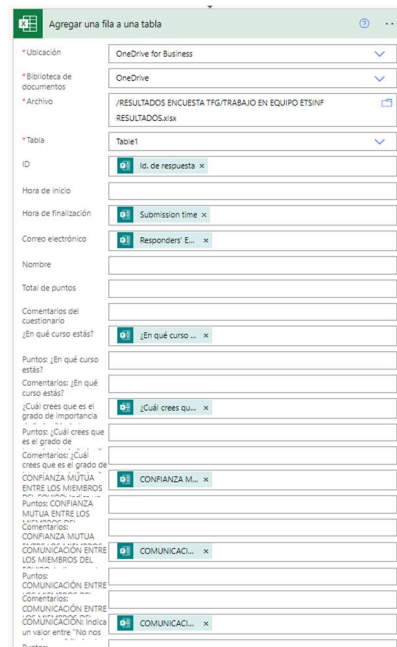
Agregar una fila a una tabla

*Ubicación OneDrive for Business

*Biblioteca de documentos OneDrive

*Archivo /RESULTADOS ENCUESTA TFG/TRABAJO EN EQUIPO ETSINF RESULTADOS.xlsx

*Tabla Table1

ID Id. de respuesta ×

Hora de inicio

Hora de finalización Submission time ×

Correo electrónico Responders' E... ×

Nombre

Total de puntos

Comentarios del cuestionario

¿En qué curso estás? ¿En qué curso ... ×

Puntos: ¿En qué curso estás?

Comentarios: ¿En qué curso estás?

¿Cuál crees que es el grado de importancia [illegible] ¿Cuál crees qu... ×

Puntos: ¿Cuál crees que es el grado de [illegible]

Comentarios: ¿Cuál crees que es el grado de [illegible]

CONFIANZA MUTUA ENTRE LOS MIEMBROS DEL EQUIPO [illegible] CONFIANZA M... ×

Puntos: CONFIANZA MUTUA ENTRE LOS MIEMBROS DEL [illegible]

Comentarios: CONFIANZA MUTUA ENTRE LOS MIEMBROS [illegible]

COMUNICACIÓN ENTRE LOS MIEMBROS DEL EQUIPO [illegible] COMUNICACI... ×

Puntos: COMUNICACIÓN ENTRE LOS MIEMBROS DEL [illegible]

Comentarios: COMUNICACIÓN ENTRE LOS MIEMBROS DEL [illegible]

COMUNICACIÓN: Indica un valor entre "No nos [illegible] COMUNICACI... ×

Puntos: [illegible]